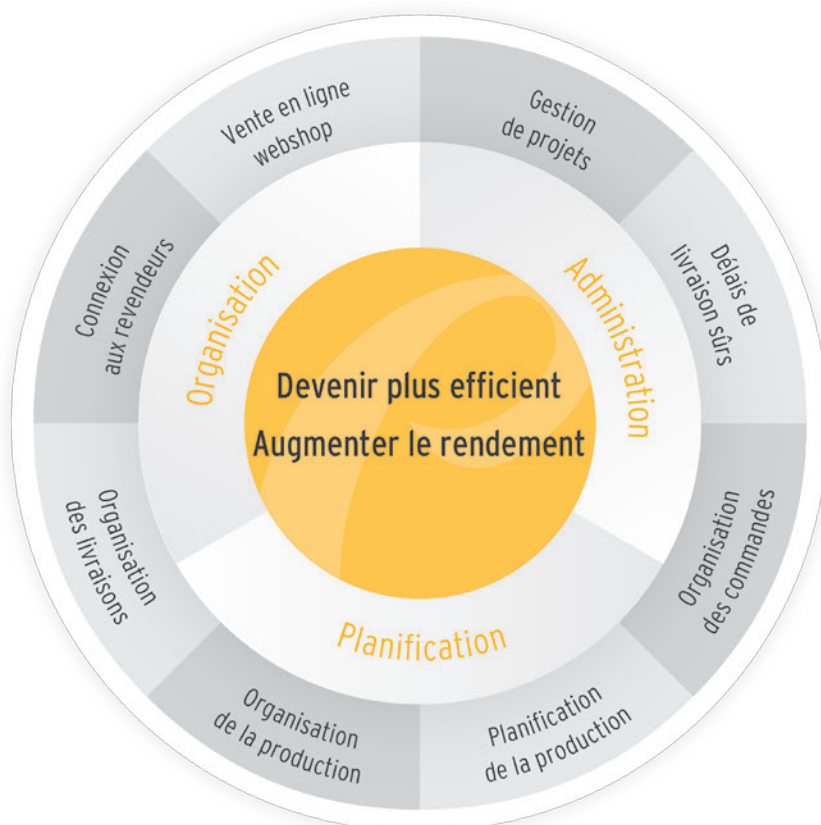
Devenir plus efficient
Augmenter le rendement

Organisation

Administration

Planification

Vente en ligne webshop

Gestion de projets

Délais de livraison sûrs

Organisation des commandes

Planification de la production

Organisation de la production

Organisation des livraisons

Connexion aux revendeurs